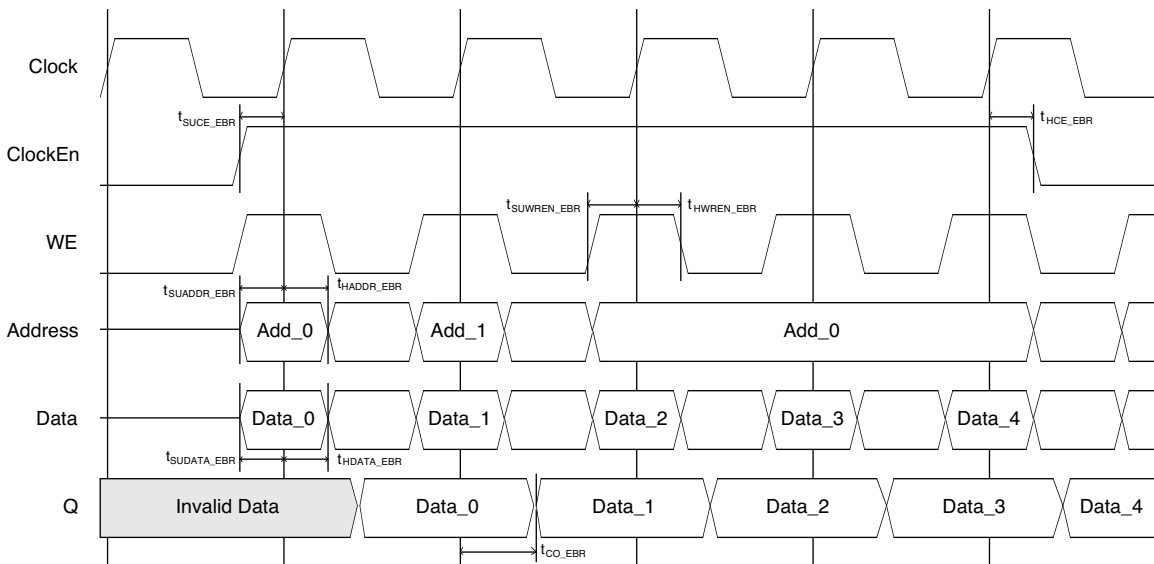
Clock

$t_{SUCE\_EBR}$

$t_{HCE\_EBR}$

ClockEn

$t_{SUWREN\_EBR}$

$t_{HWREN\_EBR}$

WE

$t_{SUADDR\_EBR}$

$t_{HADDR\_EBR}$

Address

Add_0

Add_1

Add_0

Data

Data_0

Data_1

Data_2

Data_3

Data_4

$t_{SUDATA\_EBR}$

$t_{HDATA\_EBR}$

Q

Invalid Data

Data_0

Data_1

Data_2

Data_3

Data_4

$t_{CO\_EBR}$